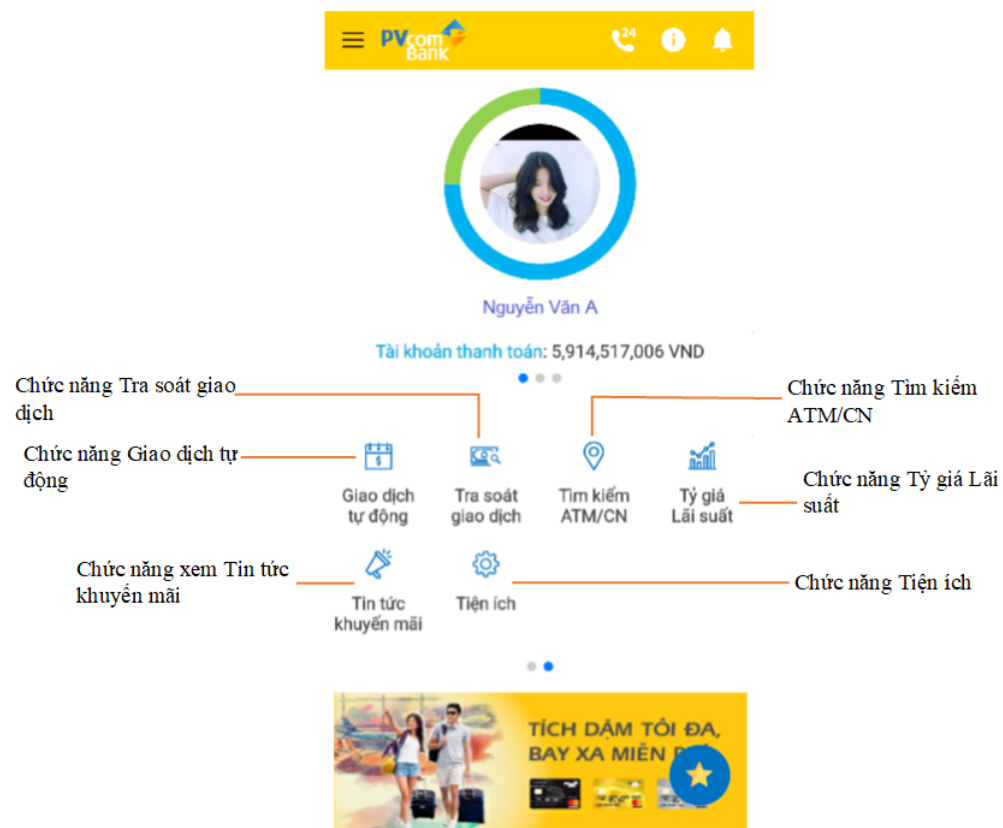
PVcomBank

24

Nguyễn Văn A

Tài khoản thanh toán: 5,914,517,006 VND

Chức năng Tra soát giao dịch

Chức năng Tìm kiếm ATM/CN

Chức năng Giao dịch tự động

Giao dịch tự động

Tra soát giao dịch

Tìm kiếm ATM/CN

Tỷ giá Lãi suất

Chức năng Tỷ giá Lãi suất

Chức năng xem Tin tức khuyến mãi

Tin tức khuyến mãi

Tiện ích

Chức năng Tiện ích

TÍCH DẶM TỐI ĐA, BAY XA MIỄN P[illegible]